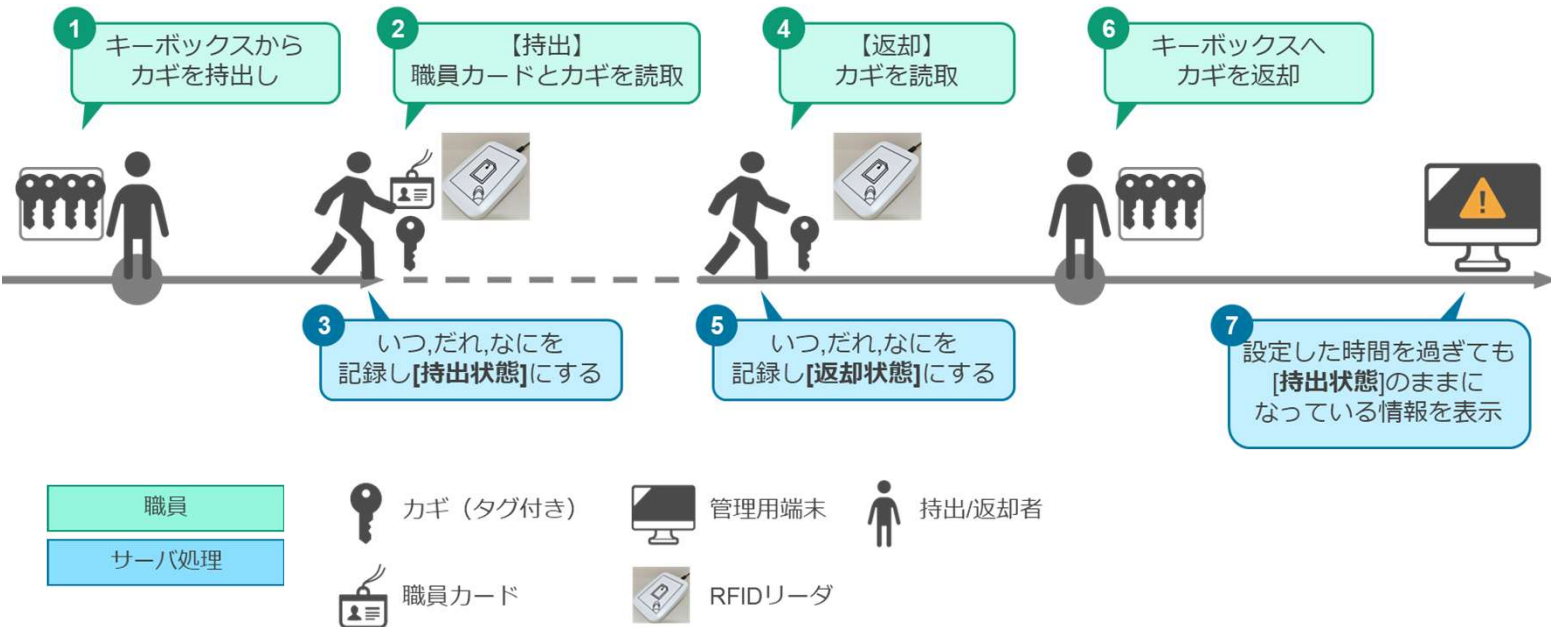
1
キーボックスから
カギを持出し

2
【持出】
職員カードとカギを読取

4
【返却】
カギを読取

6
キーボックスへ
カギを返却

3
いつ,だれ,なにを
記録し[持出状態]にする

5
いつ,だれ,なにを
記録し[返却状態]にする

7
設定した時間を過ぎても
[持出状態]のままに
なっている情報を表示

職員

サーバ処理

カギ（タグ付き）

管理用端末

持出/返却者

職員カード

RFIDリーダ